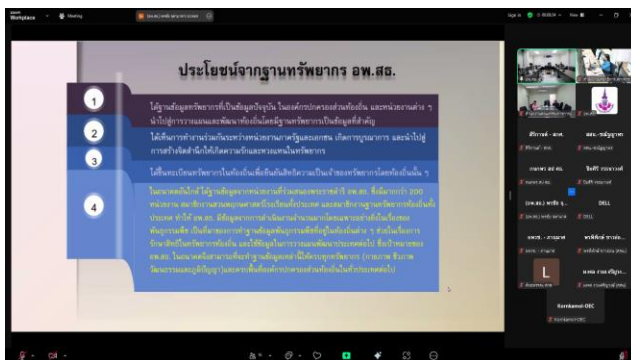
Workplace

Meeting

ประโยชน์จากฐานทรัพยากร อพ.สธ.

1

ได้ฐานข้อมูลทรัพยากรที่เป็นข้อมูลปัจจุบัน ในองค์กรปกครองส่วนท้องถิ่น และหน่วยงานต่าง ๆ นำไปสู่การวางแผนและพัฒนาท้องถิ่นโดยมีฐานทรัพยากรเป็นข้อมูลที่สำคัญ

2

ได้เกิดการทำงานร่วมกันระหว่างหน่วยงานภาครัฐและเอกชน เกิดการบูรณาการ และนำไปสู่การสร้างจิตสำนึกให้เกิดความรักและหวงแหนในทรัพยากร

3

ได้ทะเบียนทรัพยากรในท้องถิ่นเพื่อยืนยันถึงความเป็นเจ้าของทรัพยากรโดยท้องถิ่นนั้น ๆ

4

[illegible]

Kornkanok-OEC